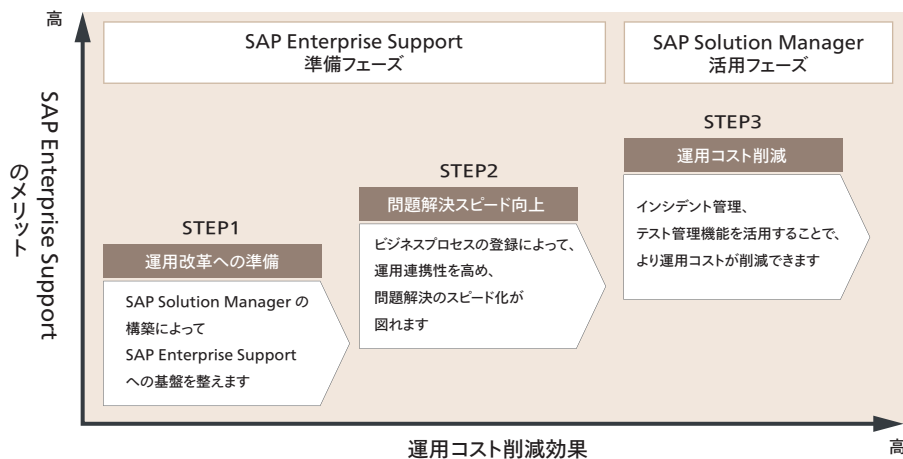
高

SAP Enterprise Support のメリット

SAP Enterprise Support
準備フェーズ

SAP Solution Manager
活用フェーズ

STEP1

運用改革への準備

SAP Solution Manager の構築によって SAP Enterprise Support への基盤を整えます

STEP2

問題解決スピード向上

ビジネスプロセスの登録によって、運用連携性を高め、問題解決のスピード化が図れます

STEP3

運用コスト削減

インシデント管理、テスト管理機能を活用することで、より運用コストが削減できます

運用コスト削減効果

高